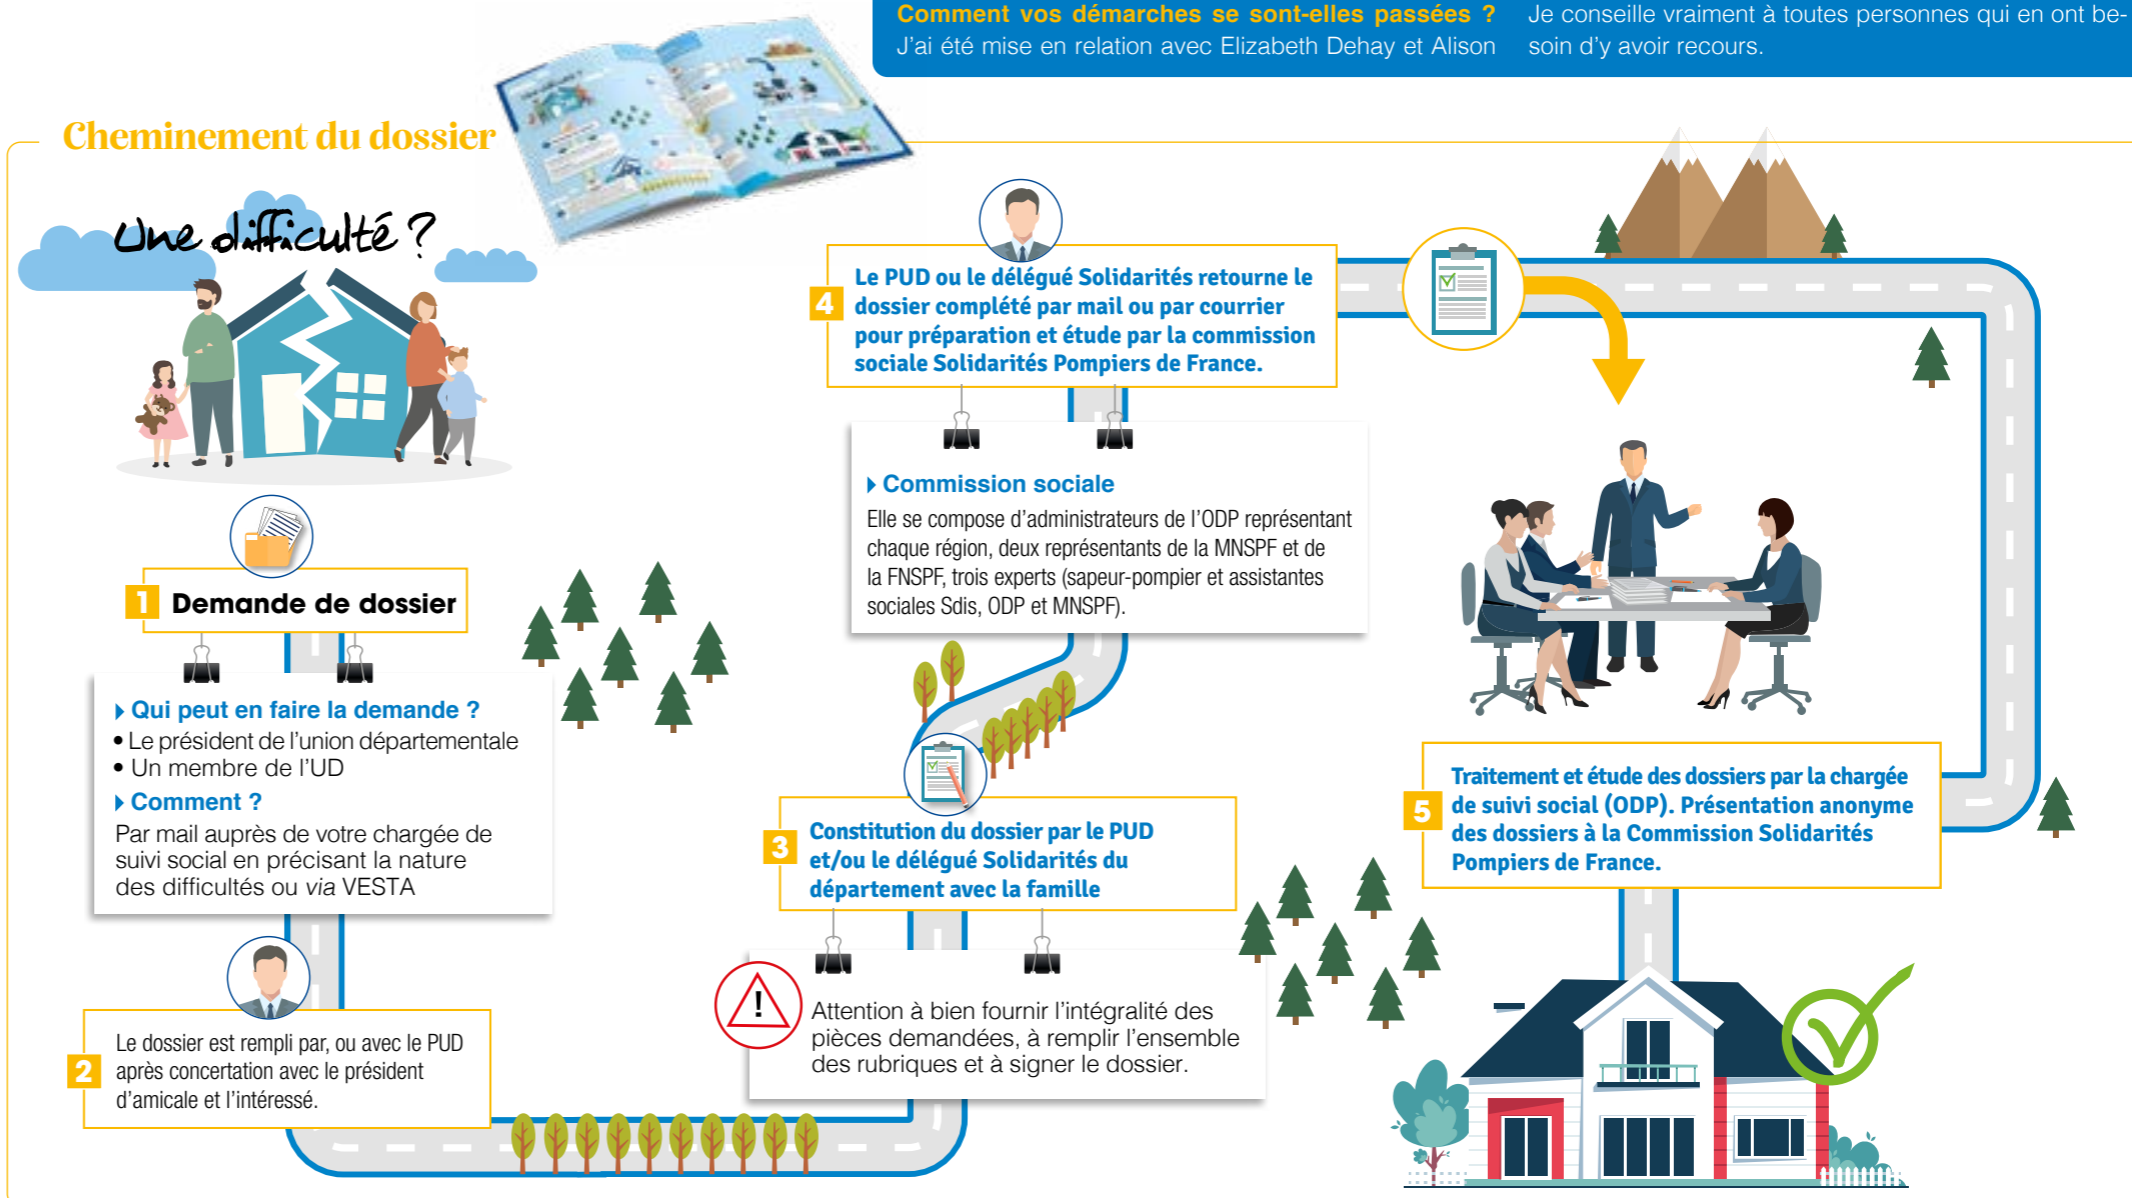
Comment vos démarches se sont-elles passées ?
J'ai été mise en relation avec Elizabeth Dehay et Alison

Je conseille vraiment à toutes personnes qui en ont besoin d'y avoir recours.

Cheminement du dossier

Une difficulté ?

1 Demande de dossier

Qui peut en faire la demande ?
• Le président de l'union départementale
• Un membre de l'UD
Comment ?
Par mail auprès de votre chargée de suivi social en précisant la nature des difficultés ou via VESTA

2 Le dossier est rempli par, ou avec le PUD après concertation avec le président d'amicale et l'intéressé.

4 Le PUD ou le délégué Solidarités retourne le dossier complété par mail ou par courrier pour préparation et étude par la commission sociale Solidarités Pompiers de France.

Commission sociale
Elle se compose d'administrateurs de l'ODP représentant chaque région, deux représentants de la MNSPF et de la FNSPF, trois experts (sapeur-pompier et assistantes sociales Sdis, ODP et MNSPF).

3 Constitution du dossier par le PUD et/ou le délégué Solidarités du département avec la famille

Attention à bien fournir l'intégralité des pièces demandées, à remplir l'ensemble des rubriques et à signer le dossier.

5 Traitement et étude des dossiers par la chargée de suivi social (ODP). Présentation anonyme des dossiers à la Commission Solidarités Pompiers de France.